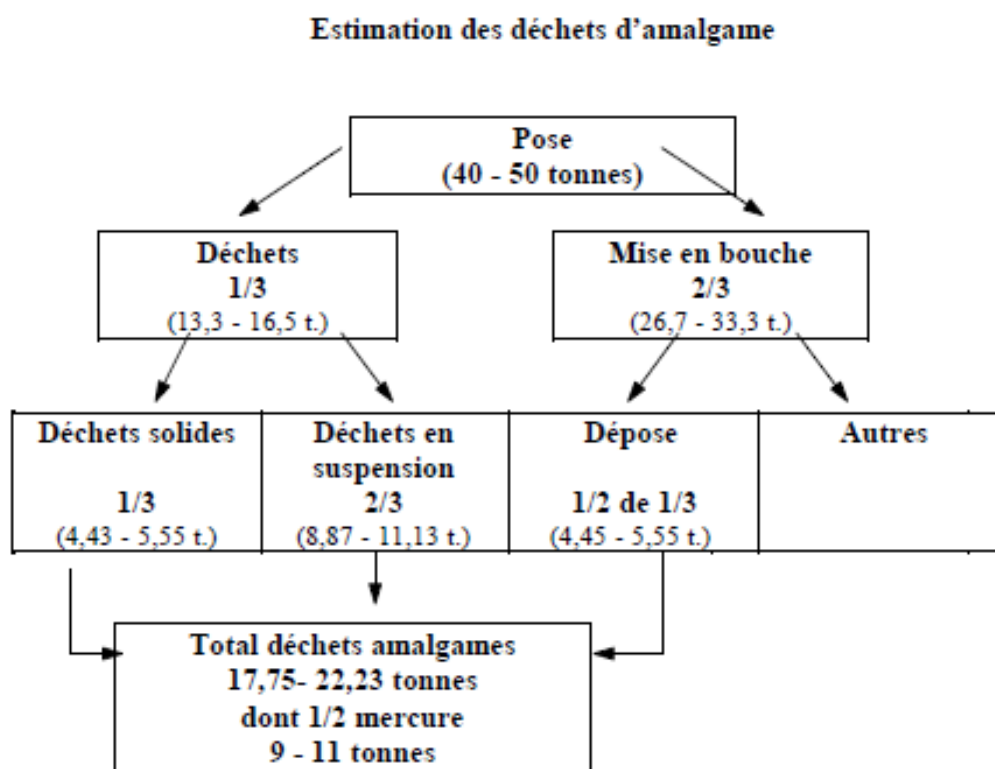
Estimation des déchets d'amalgame

Pose
(40 - 50 tonnes)

Déchets
1/3
(13,3 - 16,5 t.)

Mise en bouche
2/3
(26,7 - 33,3 t.)

Déchets solides
1/3
(4,43 - 5,55 t.)

Déchets en suspension
2/3
(8,87 - 11,13 t.)

Dépose
1/2 de 1/3
(4,45 - 5,55 t.)

Autres

Total déchets amalgames
17,75- 22,23 tonnes
dont 1/2 mercure
9 - 11 tonnes